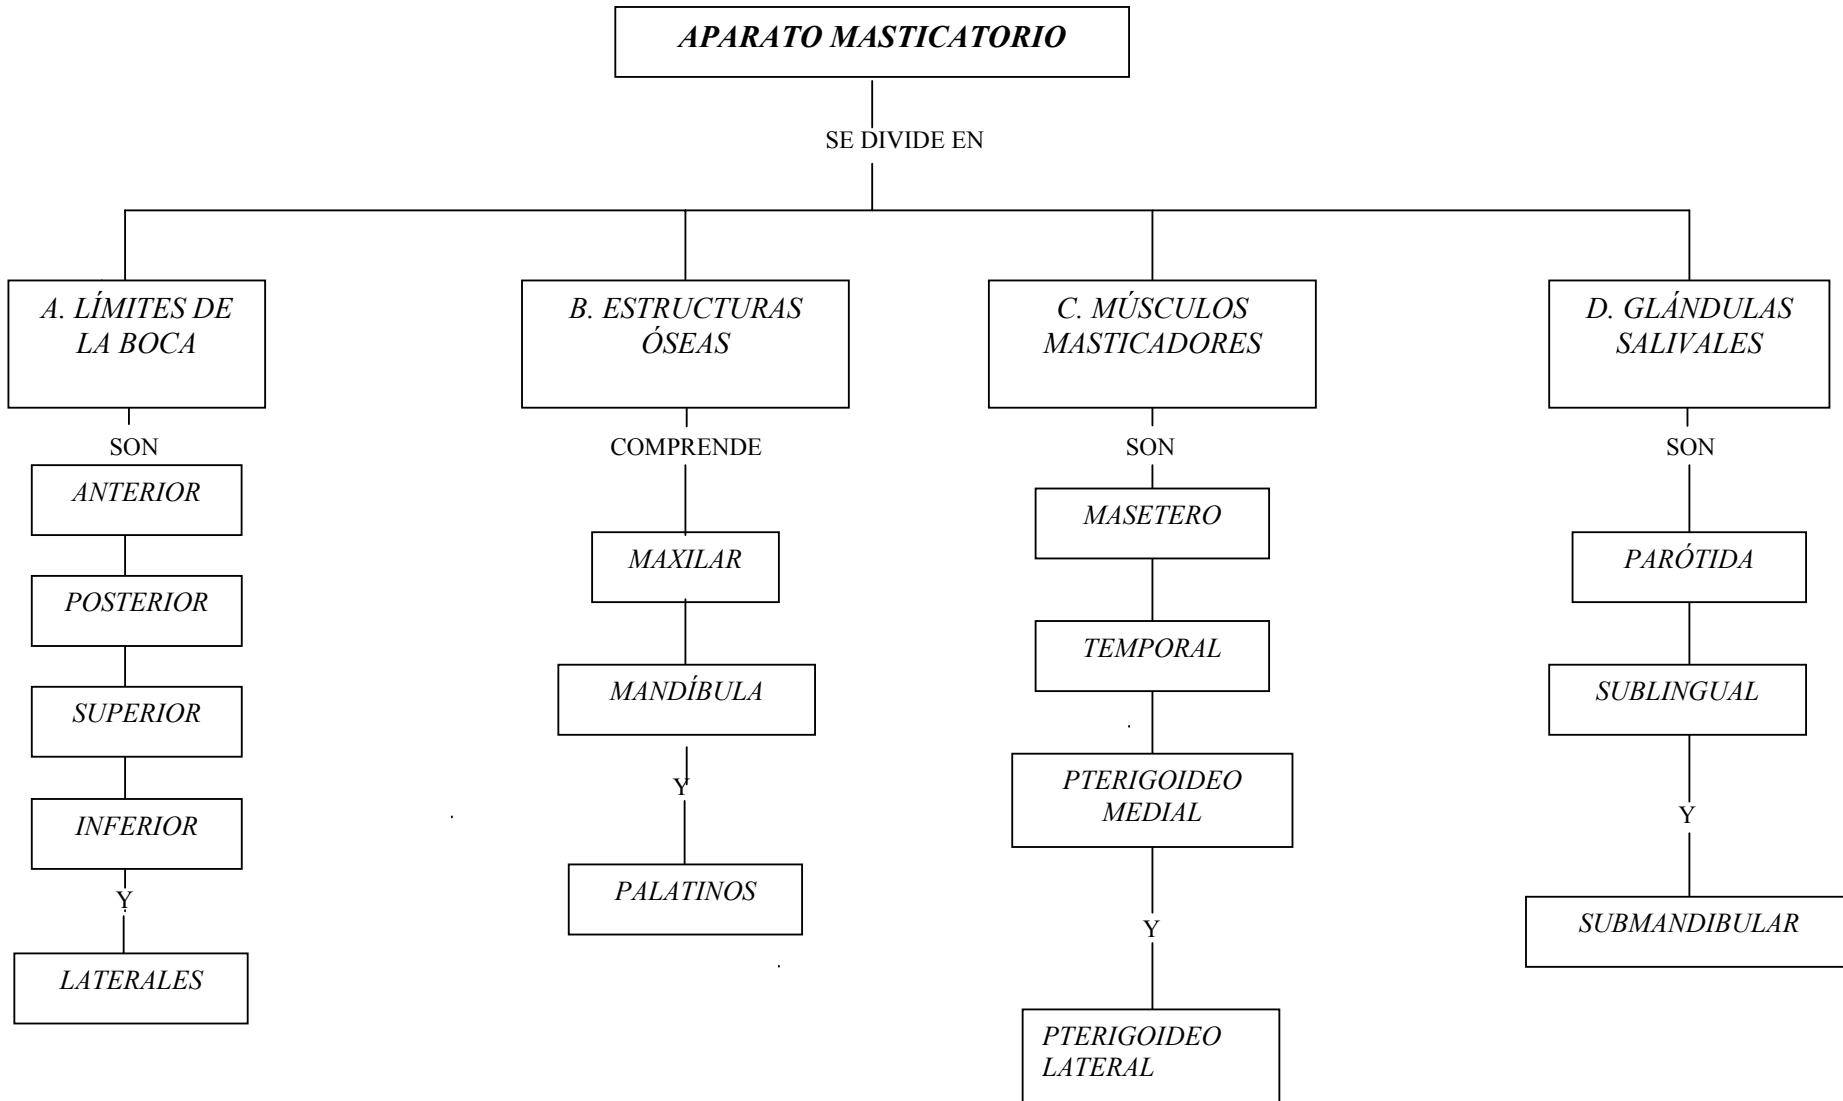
APARATO MASTICATORIO

SE DIVIDE EN

A. LÍMITES DE LA BOCA

SON

ANTERIOR

POSTERIOR

SUPERIOR

INFERIOR

Y

LATERALES

B. ESTRUCTURAS ÓSEAS

COMPRENDE

MAXILAR

MANDÍBULA

Y

PALATINOS

C. MÚSCULOS MASTICADORES

SON

MASETERO

TEMPORAL

PTERIGOIDEO MEDIAL

Y

PTERIGOIDEO LATERAL

D. GLÁNDULAS SALIVALES

SON

PARÓTIDA

SUBLINGUAL

Y

SUBMANDIBULAR